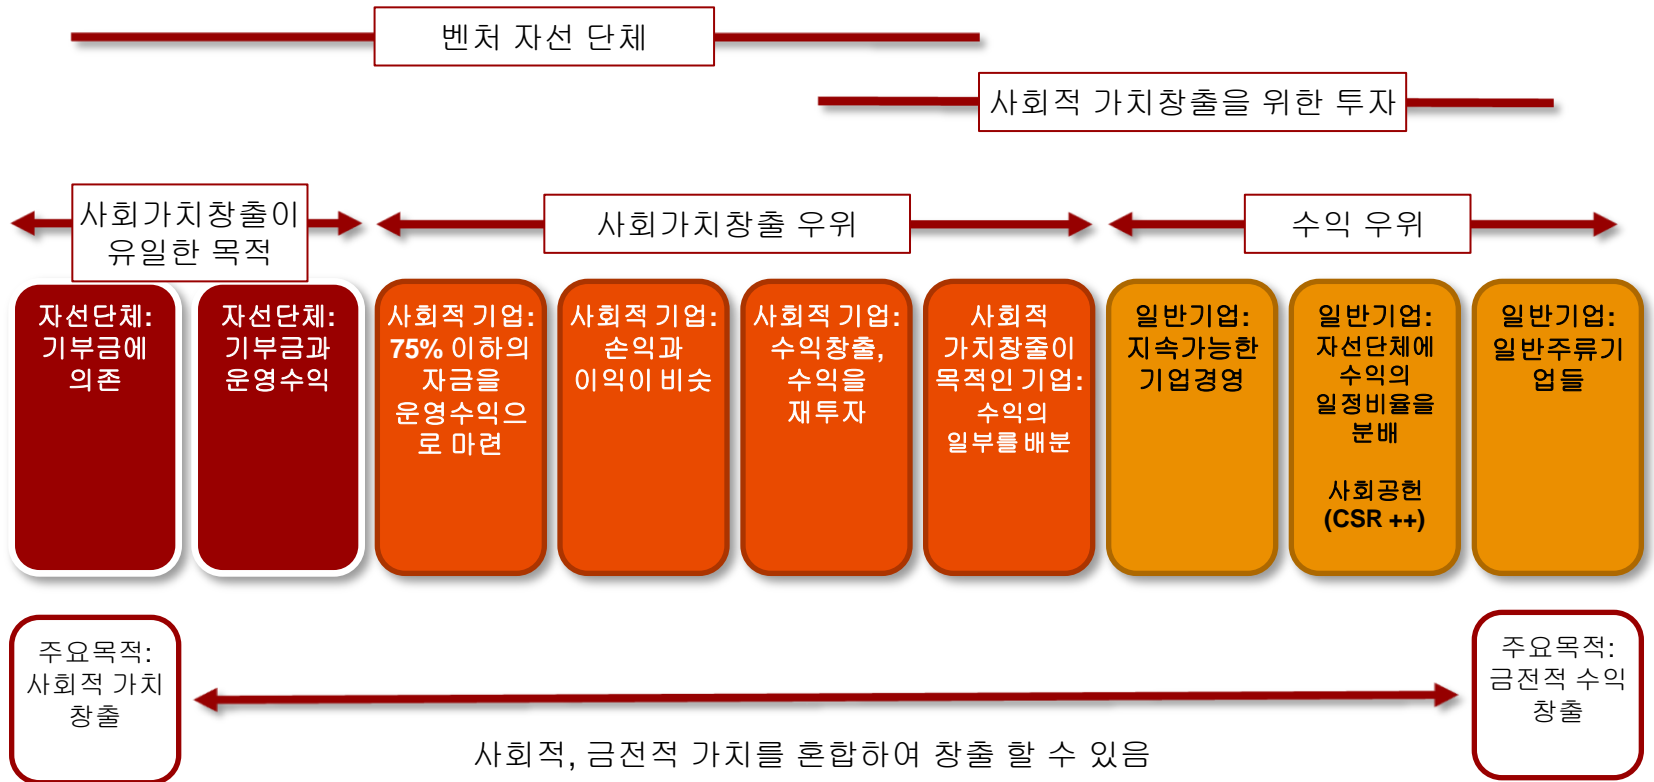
벤처 자선 단체

사회적 가치창출을 위한 투자

사회가치창출이 유일한 목적

사회가치창출 우위

수익 우위

자선단체: 기부금에 의존

자선단체: 기부금과 운영수익

사회적 기업: 75% 이하의 자금을 운영수익으로 마련

사회적 기업: 손익과 이익이 비슷

사회적 기업: 수익창출, 수익을 재투자

사회적 가치창줄이 목적인 기업: 수익의 일부를 배분

일반기업: 지속가능한 기업경영

일반기업: 자선단체에 수익의 일정비율을 분배

사회공헌 (CSR ++)

일반기업: 일반주류기업들

주요목적: 사회적 가치 창출

주요목적: 금전적 수익 창출

사회적, 금전적 가치를 혼합하여 창출 할 수 있음